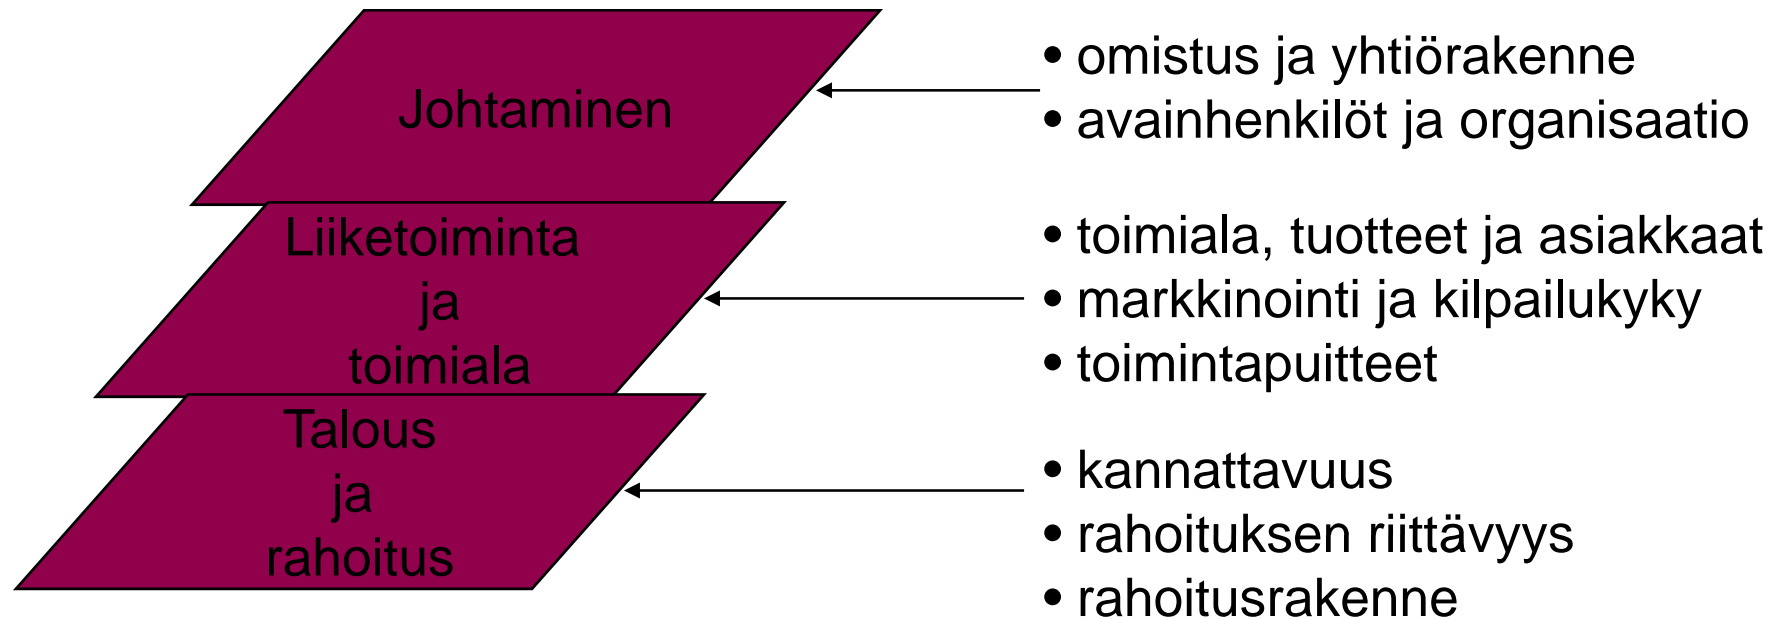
Johtaminen

Liiketoiminta ja toimiala

Talous ja rahoitus

• omistus ja yhtiörakenne
• avainhenkilöt ja organisaatio

• toimiala, tuotteet ja asiakkaat
• markkinointi ja kilpailukyky
• toimintapuitteet

• kannattavuus
• rahoituksen riittävyys
• rahoitusrakenne